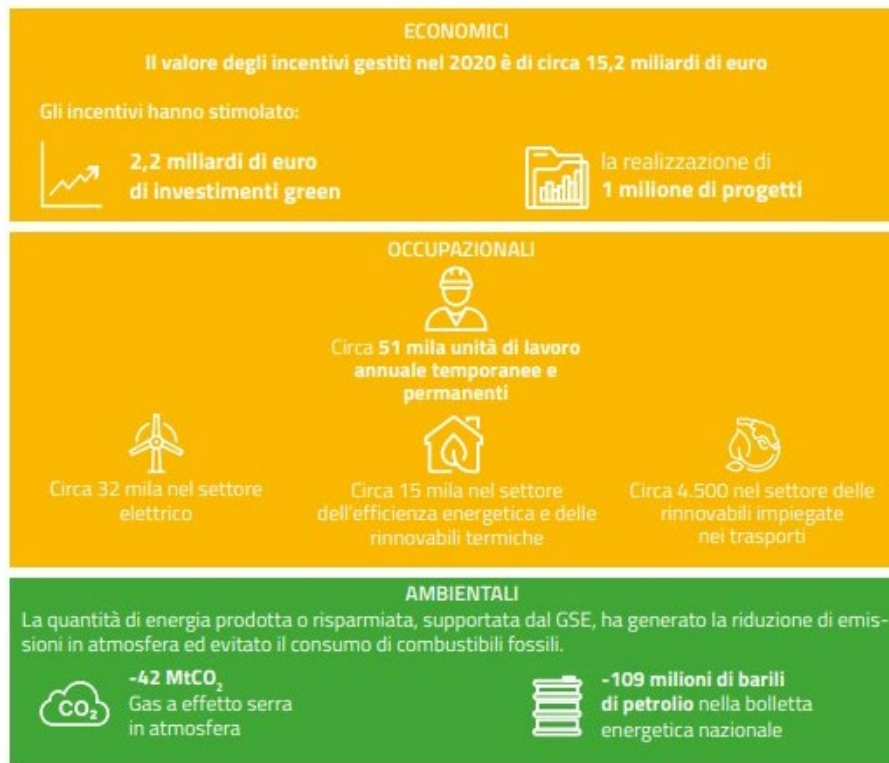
ECONOMICI

Il valore degli incentivi gestiti nel 2020 è di circa 15,2 miliardi di euro

Gli incentivi hanno stimolato:

2,2 miliardi di euro di investimenti green

la realizzazione di 1 milione di progetti

OCCUPAZIONALI

Circa 51 mila unità di lavoro annuale temporanee e permanenti

Circa 32 mila nel settore elettrico

Circa 15 mila nel settore dell'efficienza energetica e delle rinnovabili termiche

Circa 4.500 nel settore delle rinnovabili impiegate nei trasporti

AMBIENTALI

La quantità di energia prodotta o risparmiata, supportata dal GSE, ha generato la riduzione di emissioni in atmosfera ed evitato il consumo di combustibili fossili.

$CO_2$

-42 $MtCO_2$ Gas a effetto serra in atmosfera

-109 milioni di barili di petrolio nella bolletta energetica nazionale